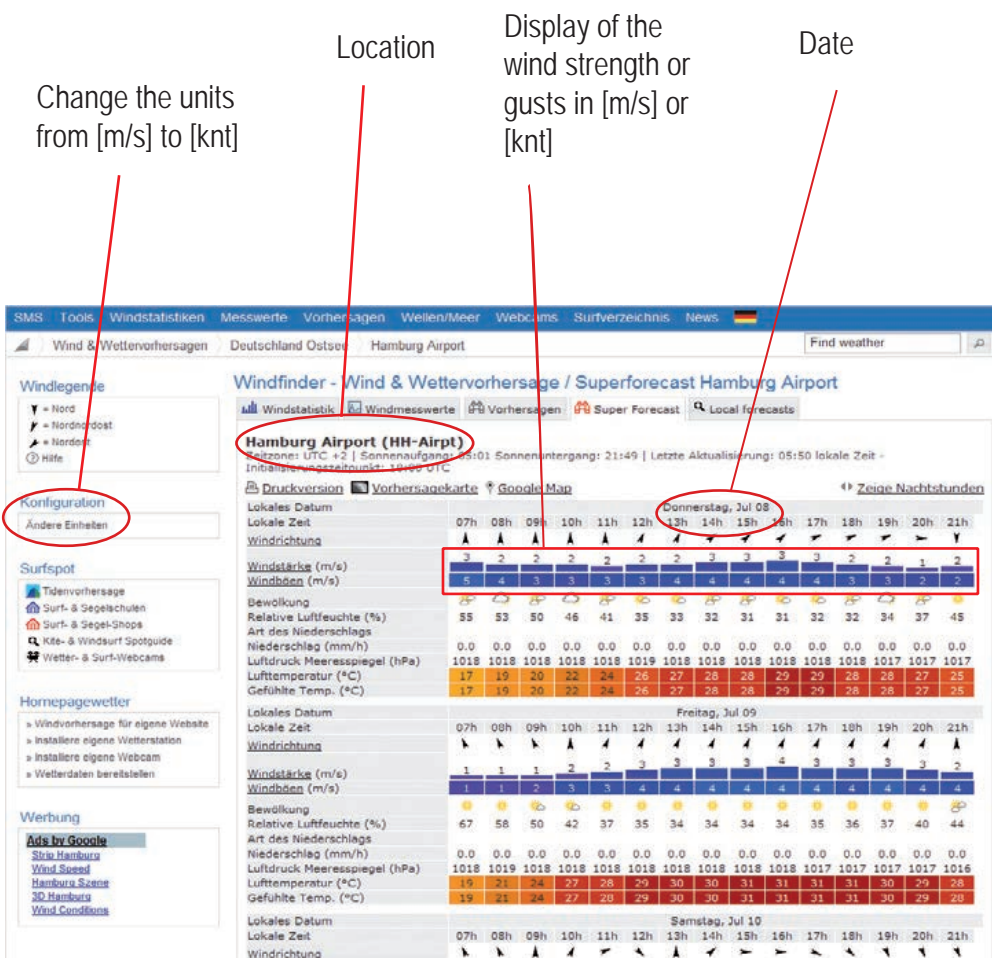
Change the units from [m/s] to [knt]

Location

Display of the wind strength or gusts in [m/s] or [knt]

Date

SMS Tools Windstatistiken Messwerte Vorhersagen Wellen/Meer Webcams Surfverzeichnis News

Wind & Wettervorhersagen Deutschland Ostsee Hamburg Airport

Find weather

Windlegende
= Nord
= Nordnordost
= Nordost
Hilfe

Konfiguration
Ändere Einheiten

Surfspot
Tidenvorhersage
Surf- & Segelschulen
Surf- & Segel-Shops
Kite- & Windsurf Spotguide
Wetter- & Surf-Webcams

Homepagewetter
» Windvorhersage für eigene Website
» Installiere eigene Wetterstation
» Installiere eigene Webcam
» Wetterdaten bereitstellen

Werbung
Ads by Google
Strip Hamburg
Wind Speed
Hamburg Szene
3D Hamburg
Wind Conditions

Windfinder - Wind & Wettervorhersage / Superforecast Hamburg Airport

Windstatistik Windmesswerte Vorhersagen Super Forecast Local forecasts

Hamburg Airport (HH-Airpt)
Zeitzone: UTC +2 | Sonnenaufgang: 05:01 Sonnenuntergang: 21:49 | Letzte Aktualisierung: 05:50 lokale Zeit - Initialisierungszeitpunkt: 18:00 UTC

Druckversion Vorhersagekarte Google Map Zeige Nachtstunden

| Lokales Datum | Donnerstag, Jul 08 | | | | | | | | | | | | | | |
|---|---|---|---|---|---|---|---|---|---|---|---|---|---|---|---|
| Lokale Zeit | 07h | 08h | 09h | 10h | 11h | 12h | 13h | 14h | 15h | 16h | 17h | 18h | 19h | 20h | 21h |
| Windrichtung | | | | | | | | | | | | | | | |
| Windstärke (m/s) | 3 | 2 | 2 | 2 | 2 | 2 | 2 | 3 | 3 | 3 | 3 | 2 | 2 | 1 | 2 |
| Windböen (m/s) | 5 | 4 | 3 | 3 | 3 | 3 | 4 | 4 | 4 | 4 | 4 | 3 | 3 | 2 | 2 |
| Bewölkung | | | | | | | | | | | | | | | |
| Relative Luftfeuchte (%) | 55 | 53 | 50 | 46 | 41 | 35 | 33 | 32 | 31 | 31 | 32 | 32 | 34 | 37 | 45 |
| Art des Niederschlags | | | | | | | | | | | | | | | |
| Niederschlag (mm/h) | 0.0 | 0.0 | 0.0 | 0.0 | 0.0 | 0.0 | 0.0 | 0.0 | 0.0 | 0.0 | 0.0 | 0.0 | 0.0 | 0.0 | 0.0 |
| Luftdruck Meeresspiegel (hPa) | 1018 | 1018 | 1018 | 1018 | 1018 | 1019 | 1018 | 1018 | 1018 | 1018 | 1018 | 1018 | 1017 | 1017 | 1017 |
| Lufttemperatur (°C) | 17 | 19 | 20 | 22 | 24 | 26 | 27 | 28 | 28 | 29 | 29 | 28 | 28 | 27 | 25 |
| Gefühlte Temp. (°C) | 17 | 19 | 20 | 22 | 24 | 26 | 27 | 28 | 28 | 29 | 29 | 28 | 28 | 27 | 25 |
| Lokales Datum | Freitag, Jul 09 | | | | | | | | | | | | | | |
| Lokale Zeit | 07h | 08h | 09h | 10h | 11h | 12h | 13h | 14h | 15h | 16h | 17h | 18h | 19h | 20h | 21h |
| Windrichtung | | | | | | | | | | | | | | | |
| Windstärke (m/s) | 1 | 1 | 1 | 2 | 2 | 3 | 3 | 3 | 3 | 4 | 3 | 3 | 3 | 3 | 2 |
| Windböen (m/s) | 1 | 1 | 2 | 3 | 3 | 4 | 4 | 4 | 4 | 4 | 4 | 4 | 4 | 4 | 4 |
| Bewölkung | | | | | | | | | | | | | | | |
| Relative Luftfeuchte (%) | 67 | 58 | 50 | 42 | 37 | 35 | 34 | 34 | 34 | 34 | 35 | 36 | 37 | 40 | 44 |
| Art des Niederschlags | | | | | | | | | | | | | | | |
| Niederschlag (mm/h) | 0.0 | 0.0 | 0.0 | 0.0 | 0.0 | 0.0 | 0.0 | 0.0 | 0.0 | 0.0 | 0.0 | 0.0 | 0.0 | 0.0 | 0.0 |
| Luftdruck Meeresspiegel (hPa) | 1018 | 1019 | 1018 | 1018 | 1018 | 1018 | 1018 | 1018 | 1018 | 1017 | 1017 | 1017 | 1017 | 1017 | 1016 |
| Lufttemperatur (°C) | 19 | 21 | 24 | 27 | 28 | 29 | 30 | 30 | 31 | 31 | 31 | 31 | 30 | 29 | 28 |
| Gefühlte Temp. (°C) | 19 | 21 | 24 | 27 | 28 | 29 | 30 | 30 | 31 | 31 | 31 | 31 | 30 | 29 | 28 |
| Lokales Datum | Samstag, Jul 10 | | | | | | | | | | | | | | |
| Lokale Zeit | 07h | 08h | 09h | 10h | 11h | 12h | 13h | 14h | 15h | 16h | 17h | 18h | 19h | 20h | 21h |
| Windrichtung | | | | | | | | | | | | | | | |